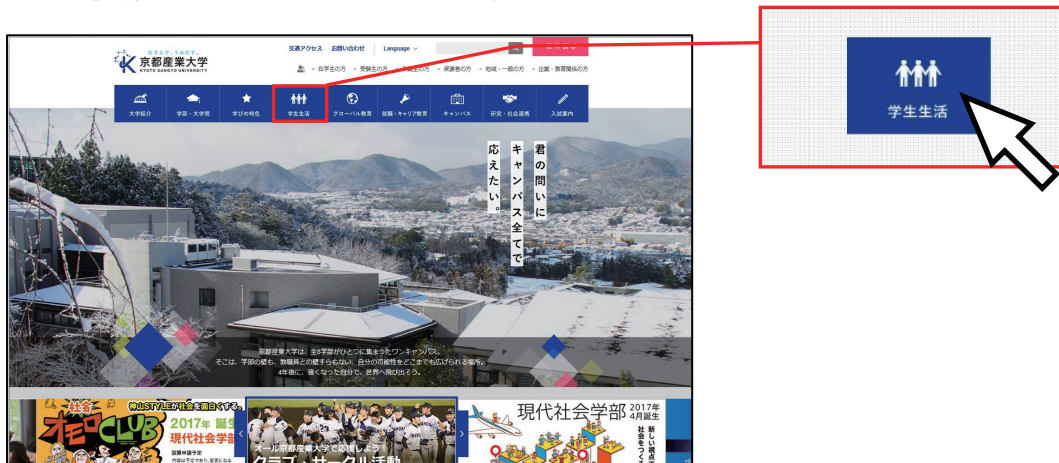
むすんで、うみだす。
京都産業大学
KYOTO SANGYO UNIVERSITY

交通アクセス　お問い合わせ　Language

在学生の方　受験生の方　卒業生の方　保護者の方　地域・一般の方　企業・教育関係の方

大学紹介　学部・大学院　学びの特色　学生生活　グローバル教育　就職・キャリア教育　キャンパス　研究・社会連携　入試案内

君の問いに
キャンパス全てで
応えたい。

京都産業大学は、全8学部がひとつに集まったワンキャンパス。
そこは、学部の壁も、教職員との壁すらもない、自分の可能性をどこまでもひろげられる場所。
4年後に、強くなった自分で、世界へ飛び出そう。

神山STYLEが社会を面白くする。
社会
オモロCLUB
2017年 誕生
現代社会学部
設置申請予定
内容は予定であり、変更になる

オール京都産業大学で応援しよう！
クラブ・サークル活動

現代社会学部 2017年4月誕生
新しい視点で社会をつくる

学生生活